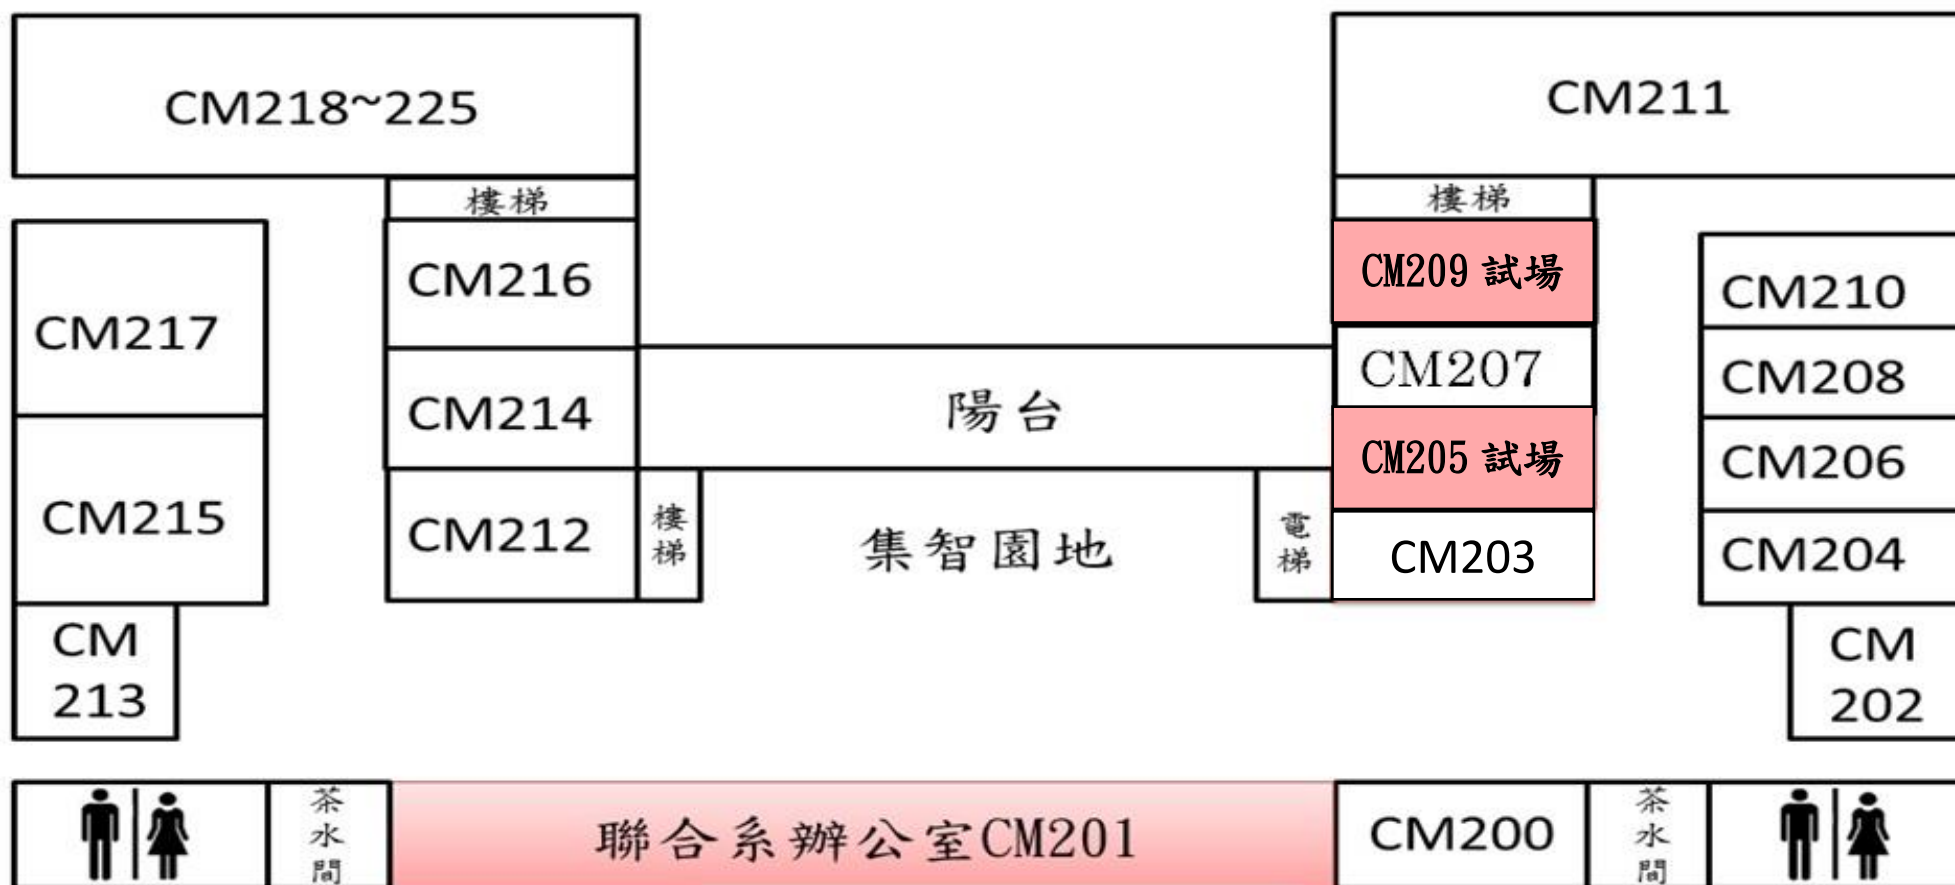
CM218~225

CM211

樓梯

樓梯

CM217

CM216

CM209 試場

CM210

CM207

CM208

CM214

陽台

CM205 試場

CM206

CM215

CM212

樓梯

集智園地

電梯

CM203

CM204

CM 213

CM 202

茶水間

聯合系辦公室CM201

CM200

茶水間